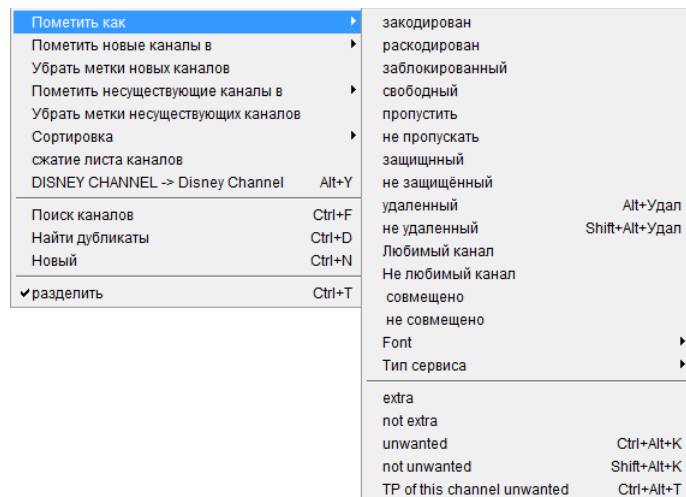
Пометить как
Пометить новые каналы в
Убрать метки новых каналов
Пометить несуществующие каналы в
Убрать метки несуществующих каналов
Сортировка
сжатие листа каналов
DISNEY CHANNEL -> Disney Channel Alt+Y

Поиск каналов Ctrl+F
Найти дубликаты Ctrl+D
Новый Ctrl+N

✔разделить Ctrl+T

закодирован
раскодирован
заблокированный
свободный
пропустить
не пропускать
защищнный
не защищённый
удаленный Alt+Удал
не удаленный Shift+Alt+Удал
Любимый канал
Не любимый канал
совмещено
не совмещено
Font
Тип сервиса

extra
not extra
unwanted Ctrl+Alt+K
not unwanted Shift+Alt+K
TP of this channel unwanted Ctrl+Alt+T